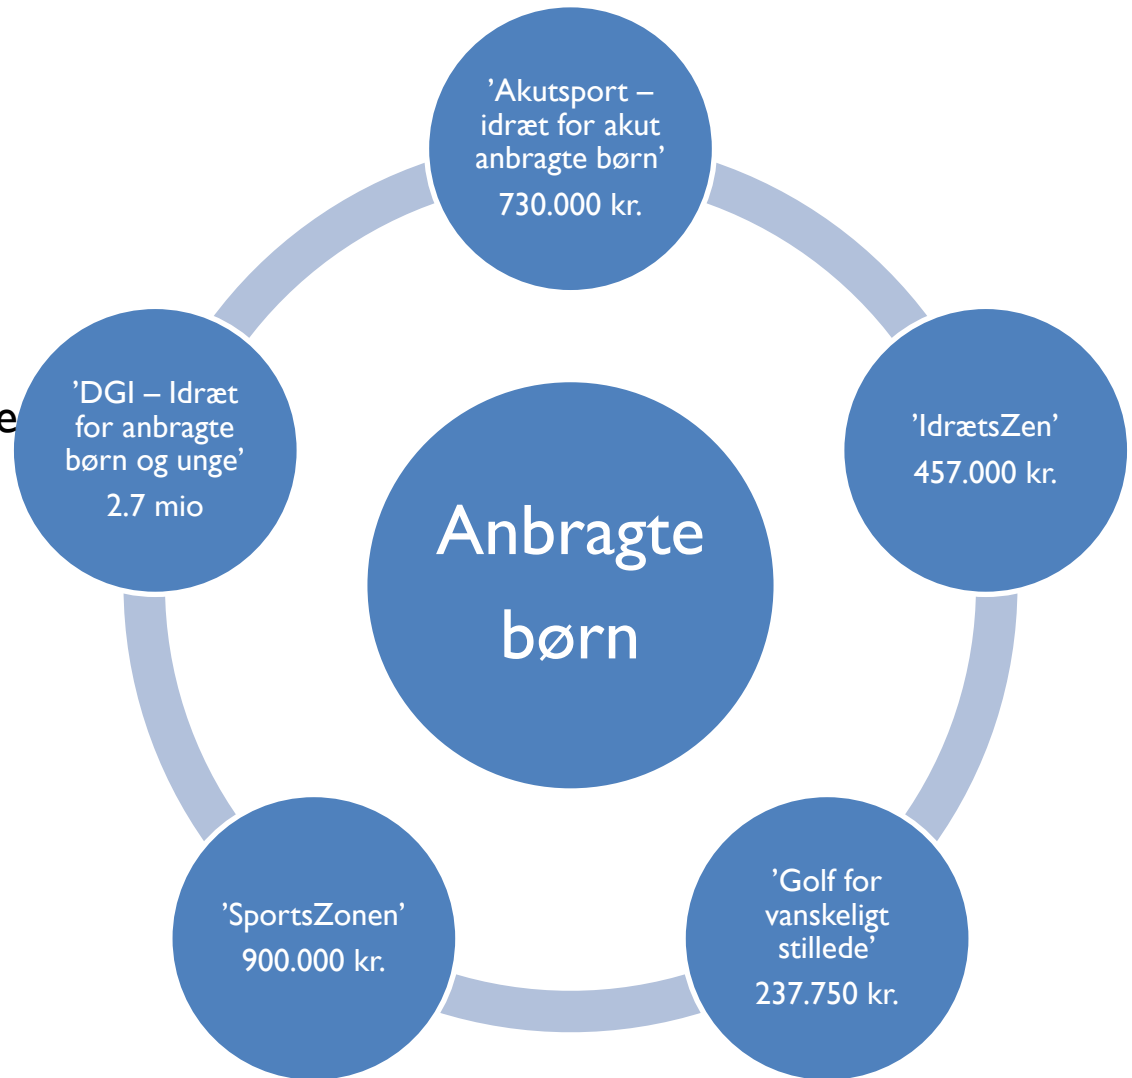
’Akutsport – idræt for akut anbragte børn’
730.000 kr.

’IdrætsZen’
457.000 kr.

’Golf for vanskeligt stillede’
237.750 kr.

’SportsZonen’
900.000 kr.

’DGI – Idræt for anbragte børn og unge’
2.7 mio

e

Anbragte børn